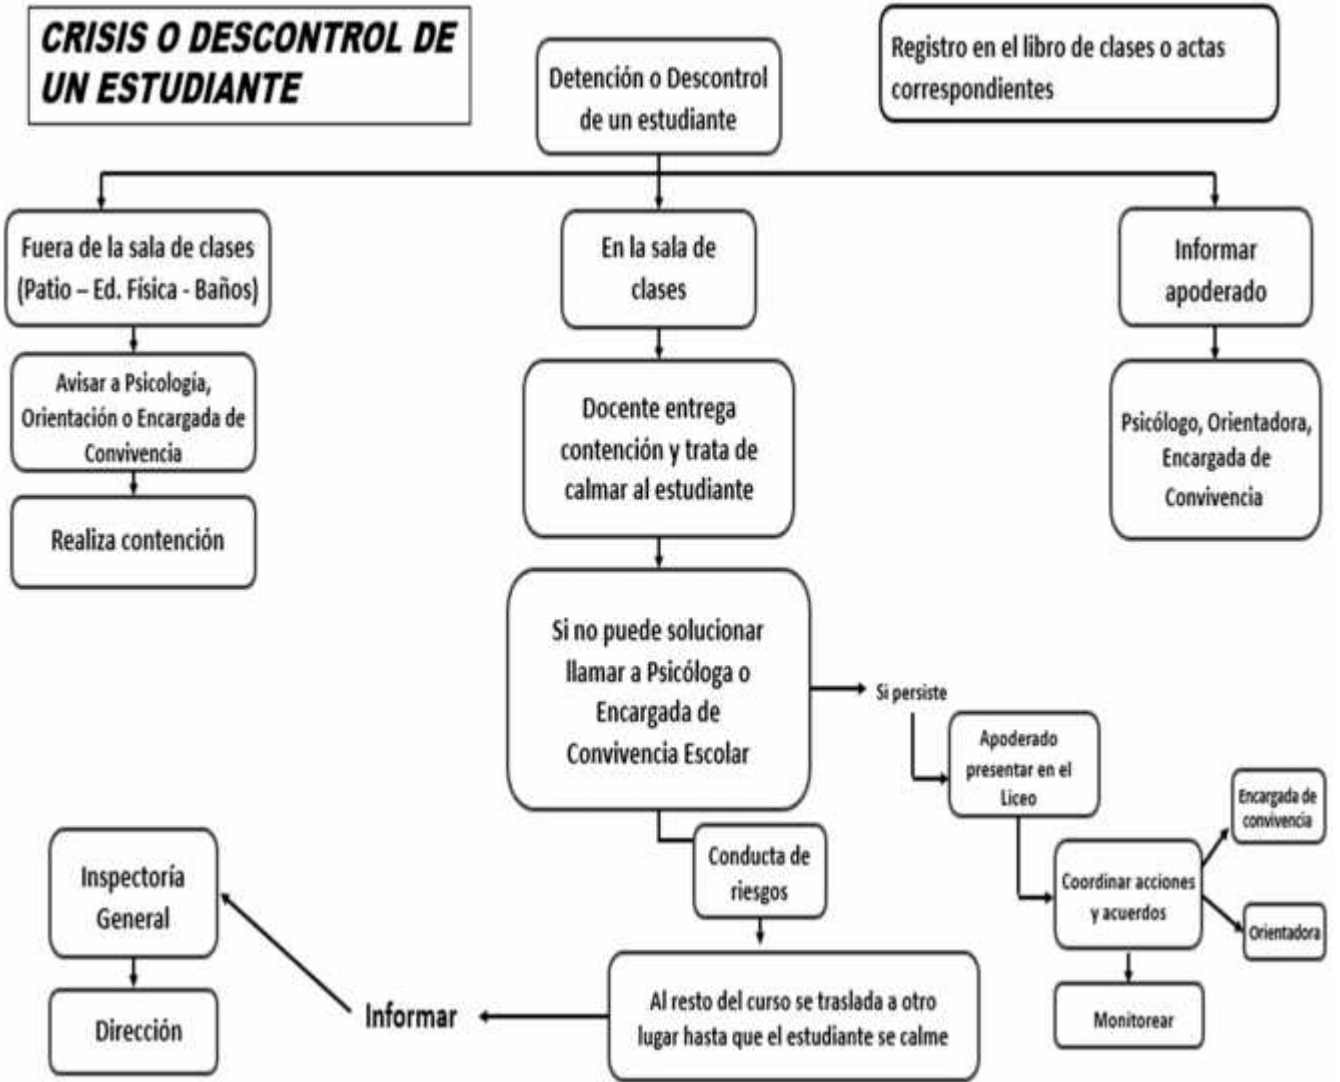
CRISIS O DESCONTROL DE UN ESTUDIANTE

Detención o Descontrol de un estudiante

Registro en el libro de clases o actas correspondientes

Fuera de la sala de clases (Patio – Ed. Física - Baños)

Avisar a Psicología, Orientación o Encargada de Convivencia

Realiza contención

En la sala de clases

Docente entrega contención y trata de calmar al estudiante

Si no puede solucionar llamar a Psicóloga o Encargada de Convivencia Escolar

Si persiste

Apoderado presentar en el Liceo

Coordinar acciones y acuerdos

Encargada de convivencia

Orientadora

Monitorear

Conducta de riesgos

Al resto del curso se traslada a otro lugar hasta que el estudiante se calme

Informar

Inspectoría General

Dirección

Informar apoderado

Psicólogo, Orientadora, Encargada de Convivencia